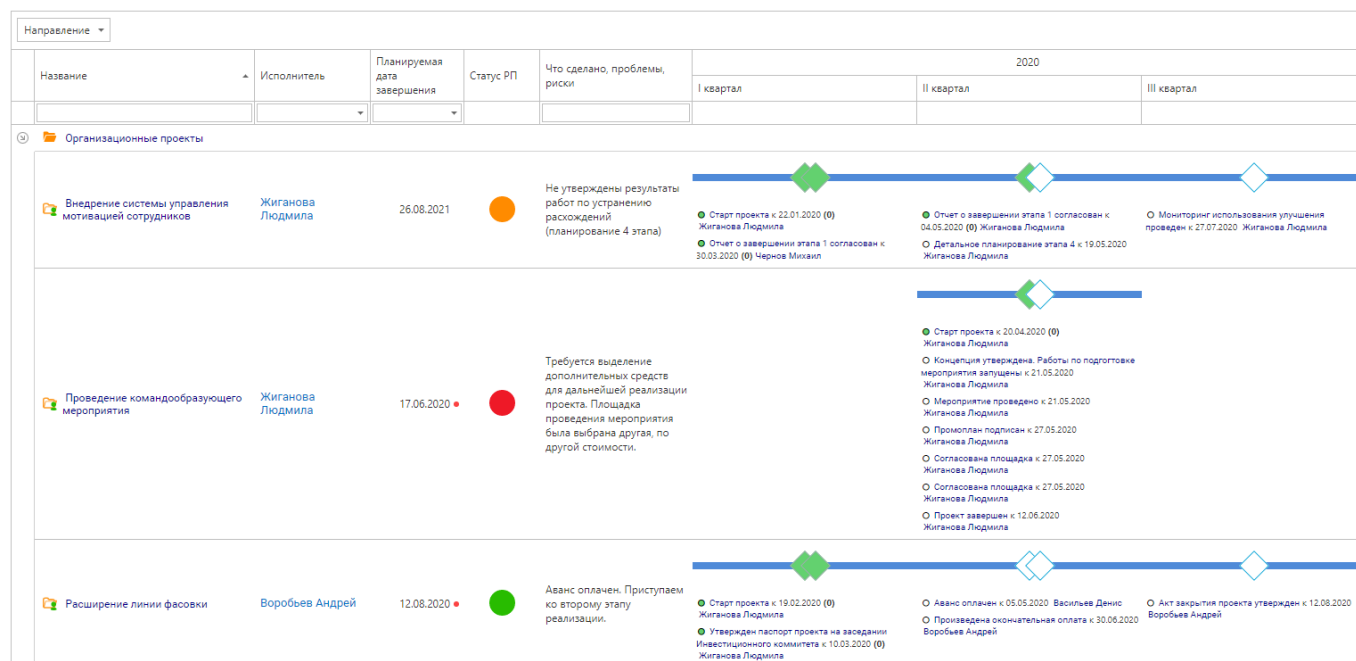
Направление

| Название | Исполнитель | Планируемая дата завершения | Статус РП | Что сделано, проблемы, риски | 2020 I квартал | 2020 II квартал | 2020 III квартал |
|---|---|---|---|---|---|---|---|
| Организационные проекты | | | | | | | |
| Внедрение системы управления мотивацией сотрудников | Жиганова Людмила | 26.08.2021 | | Не утверждены результаты работ по устранению расхождений (планирование 4 этапа) | Старт проекта к 22.01.2020 (0) Жиганова Людмила; Отчет о завершении этапа 1 согласован к 30.03.2020 (0) Чернов Михаил | Отчет о завершении этапа 1 согласован к 04.05.2020 (0) Жиганова Людмила; Детальное планирование этапа 4 к 19.05.2020 Жиганова Людмила | Мониторинг использования улучшения проведен к 27.07.2020 Жиганова Людмила |
| Проведение командообразующего мероприятия | Жиганова Людмила | 17.06.2020 | | Требуется выделение дополнительных средств для дальнейшей реализации проекта. Площадка проведения мероприятия была выбрана другая, по другой стоимости. | | Старт проекта к 20.04.2020 (0) Жиганова Людмила; Концепция утверждена. Работы по подготовке мероприятия запущены к 21.05.2020 Жиганова Людмила; Мероприятие проведено к 21.05.2020 Жиганова Людмила; Промоплан подписан к 27.05.2020 Жиганова Людмила; Согласована площадка к 27.05.2020 Жиганова Людмила; Согласована площадка к 27.05.2020 Жиганова Людмила; Проект завершен к 12.06.2020 Жиганова Людмила | |
| Расширение линии фасовки | Воробьев Андрей | 12.08.2020 | | Аванс оплачен. Приступаем ко второму этапу реализации. | Старт проекта к 19.02.2020 (0) Жиганова Людмила; Утвержден паспорт проекта на заседании Инвестиционного коммитета к 10.03.2020 (0) Жиганова Людмила | Аванс оплачен к 05.05.2020 Васильев Денис; Произведена окончательная оплата к 30.06.2020 Воробьев Андрей | Акт закрытия проекта утвержден к 12.08.2020 Воробьев Андрей |